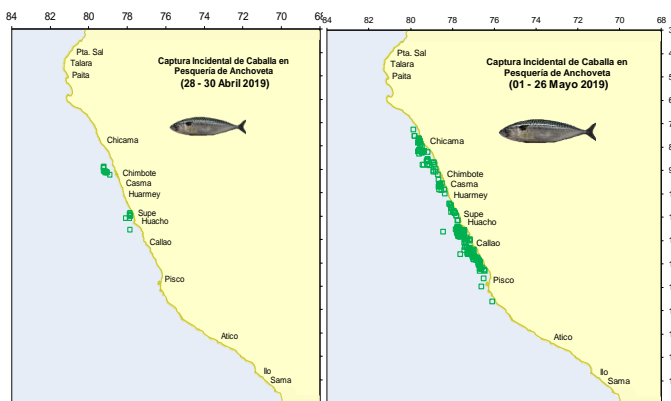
84 82 80 78 76 74 72 70 68

Pta. Sal
Talara
Paita

Captura Incidental de Caballa en Pesquería de Anchoveta
(28 - 30 Abril 2019)

Chicama
Chimbote
Casma
Huarmey
Supe
Huacho
Callao
Pisco
Atico
Ilo
Sama

84 82 80 78 76 74 72 70 68

Pta. Sal
Talara
Paita

Captura Incidental de Caballa en Pesquería de Anchoveta
(01 - 26 Mayo 2019)

Chicama
Chimbote
Casma
Huarmey
Supe
Huacho
Callao
Pisco
Atico
Ilo
Sama